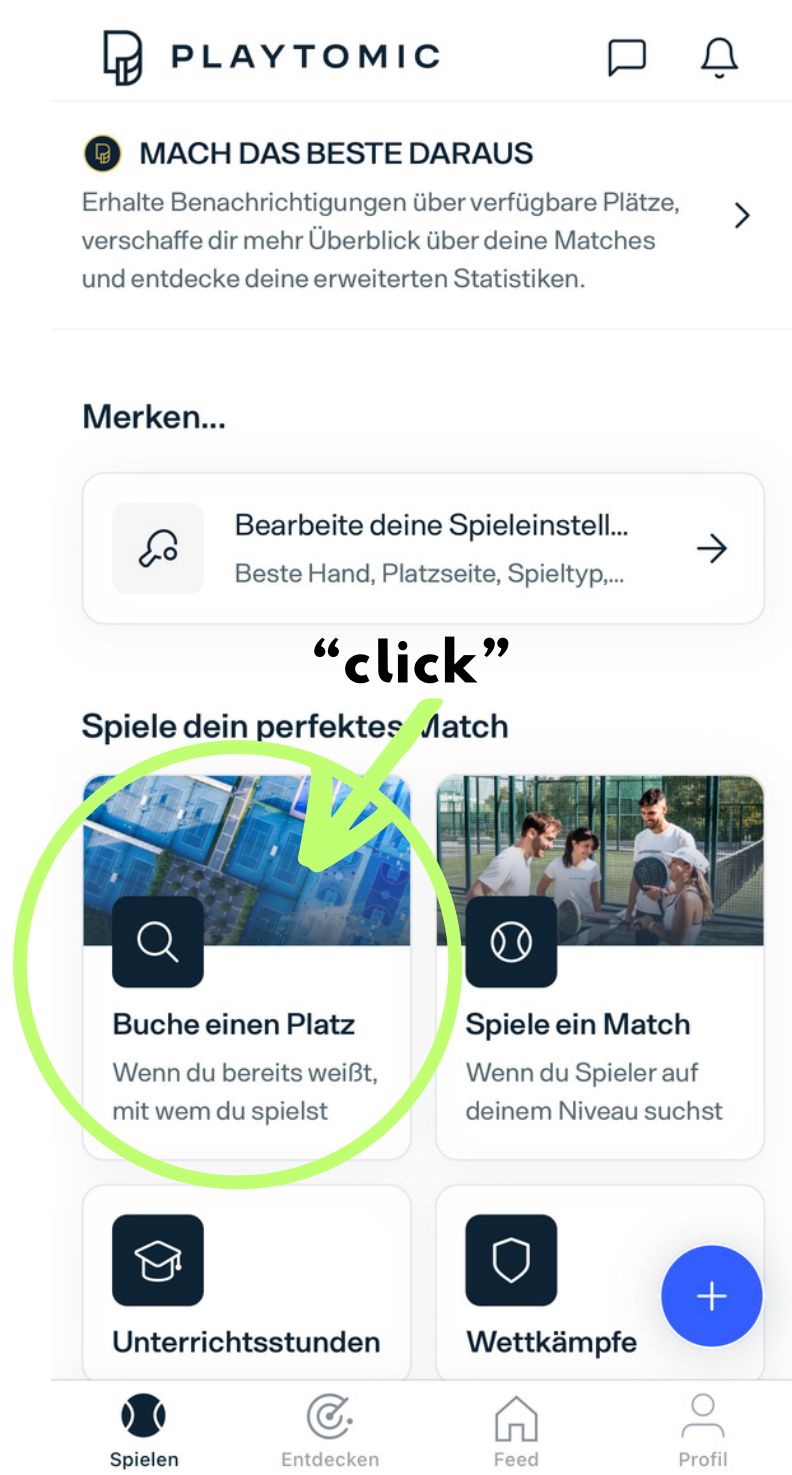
PLAYTOMIC

MACH DAS BESTE DARAUS
Erhalte Benachrichtigungen über verfügbare Plätze, verschaffe dir mehr Überblick über deine Matches und entdecke deine erweiterten Statistiken.

Merken...

Bearbeite deine Spieleinstell...
Beste Hand, Platzseite, Spieltyp,...

"click"

Spiele dein perfektes Match

Buche einen Platz
Wenn du bereits weißt, mit wem du spielst

Spiele ein Match
Wenn du Spieler auf deinem Niveau suchst

Unterrichtsstunden

Wettkämpfe

+

Spielen
Entdecken
Feed
Profil